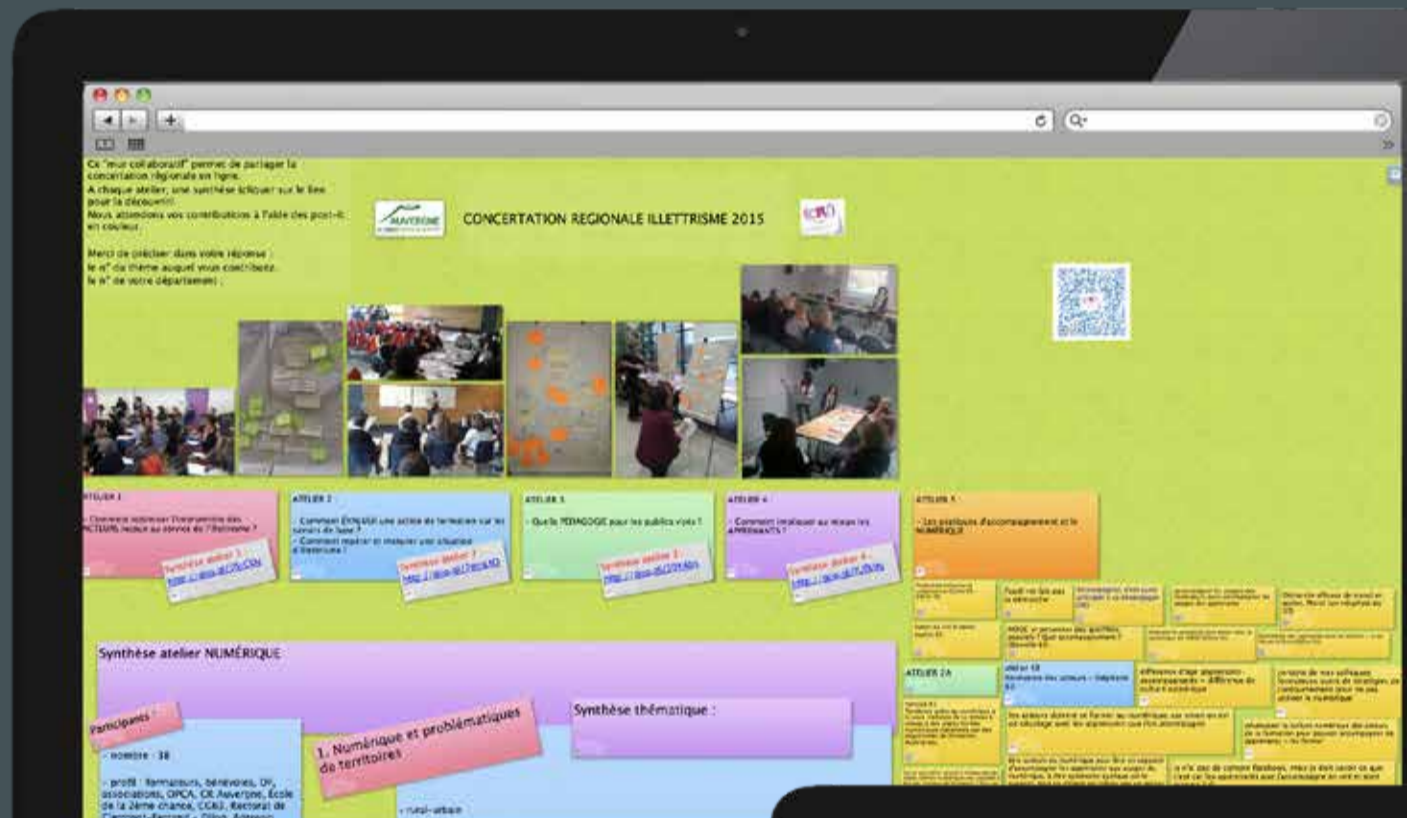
Ce "mur collaboratif" permet de partager la concertation régionale en ligne.
A chaque atelier, une synthèse (cliquer sur le lien pour la découvrir).
Nous attendons vos contributions à l'aide des post-it en couleur.

Merci de préciser dans votre réponse :
le n° du thème auquel vous contribuez,
le n° de votre département ;

AUVERGNE

CONCERTATION REGIONALE ILLETTRISME 2015

ATELIER 1
- Comment mobiliser l'ensemble des ACTEURS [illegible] au service de l'illettrisme ?
Synthèse atelier 1 : http://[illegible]

ATELIER 2
- Comment ÉVALUER une action de formation sur les savoirs de base ?
- Comment repérer et évaluer une situation d'illettrisme ?
Synthèse atelier 2 : http://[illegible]

ATELIER 3
- Quelle PÉDAGOGIE pour les publics visés ?
Synthèse atelier 3 : http://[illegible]

ATELIER 4
- Comment impliquer au mieux les APPRENANTS ?
Synthèse atelier 4 : http://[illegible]

ATELIER 5
- Les pratiques d'accompagnement et le NUMÉRIQUE

ATELIER 2A

Synthèse atelier NUMÉRIQUE

Participants :
- nombre : 38
- profil : formateurs, bénévoles, OF, associations, OPCA, CR Auvergne, École de la 2ème chance, CCAS, Rectorat de Clermont-Ferrand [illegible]

1. Numérique et problématiques de territoires
- rural-urbain

Synthèse thématique :

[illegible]